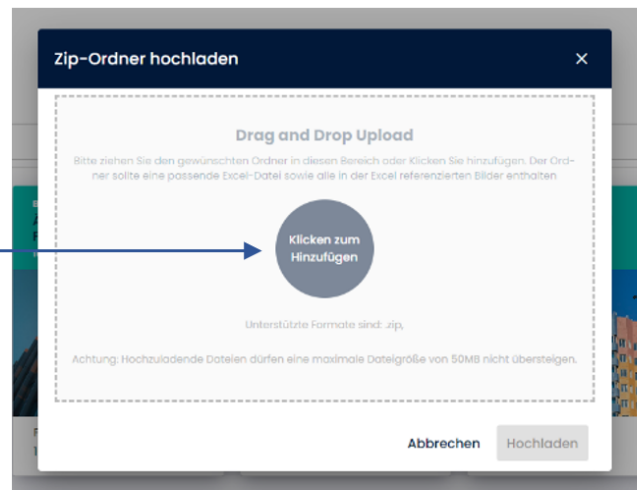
Zip-Ordner hochladen

×

Drag and Drop Upload

Bitte ziehen Sie den gewünschten Ordner in diesen Bereich oder Klicken Sie hinzufügen. Der Ordner sollte eine passende Excel-Datei sowie alle in der Excel referenzierten Bilder enthalten

Klicken zum Hinzufügen

Unterstützte Formate sind: .zip,

Achtung: Hochzuladende Dateien dürfen eine maximale Dateigröße von 50MB nicht übersteigen.

Abbrechen

Hochladen